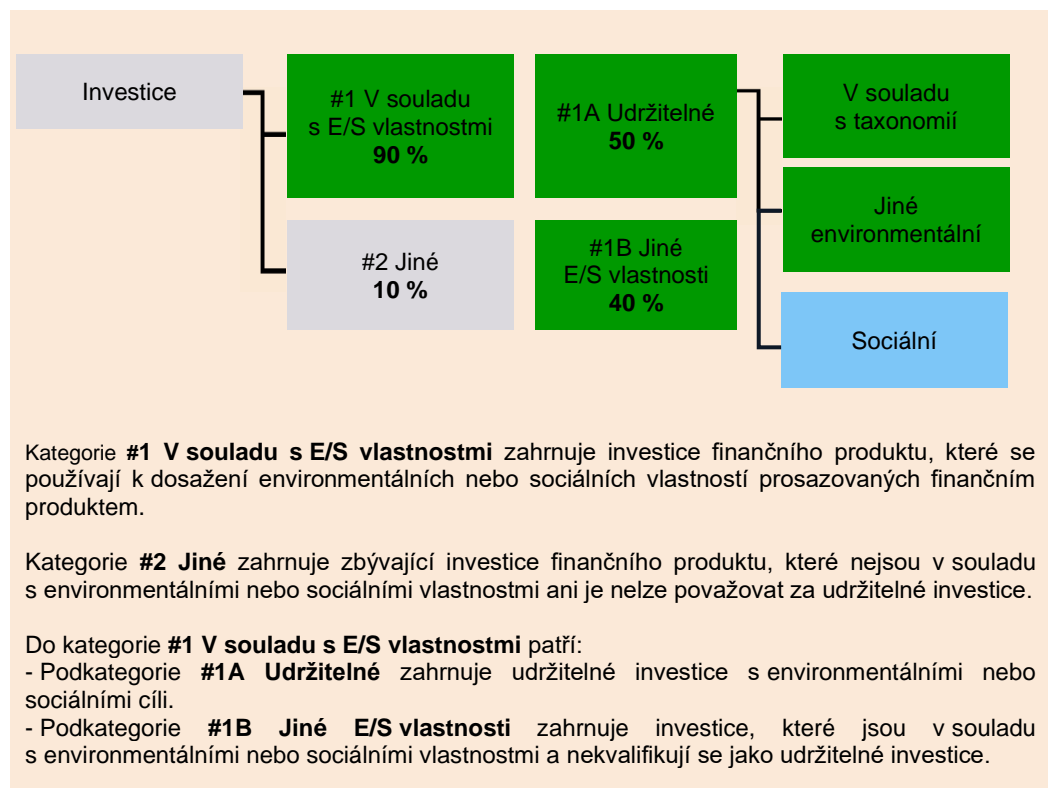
Investice

#1 V souladu s E/S vlastnostmi
**90 %**

#2 Jiné
**10 %**

#1A Udržitelné
**50 %**

#1B Jiné E/S vlastnosti
**40 %**

V souladu s taxonomií

Jiné environmentální

Sociální

Kategorie **#1 V souladu s E/S vlastnostmi** zahrnuje investice finančního produktu, které se používají k dosažení environmentálních nebo sociálních vlastností prosazovaných finančním produktem.

Kategorie **#2 Jiné** zahrnuje zbývající investice finančního produktu, které nejsou v souladu s environmentálními nebo sociálními vlastnostmi ani je nelze považovat za udržitelné investice.

Do kategorie **#1 V souladu s E/S vlastnostmi** patří:
- Podkategorie **#1A Udržitelné** zahrnuje udržitelné investice s environmentálními nebo sociálními cíli.
- Podkategorie **#1B Jiné E/S vlastnosti** zahrnuje investice, které jsou v souladu s environmentálními nebo sociálními vlastnostmi a nekvalifikují se jako udržitelné investice.